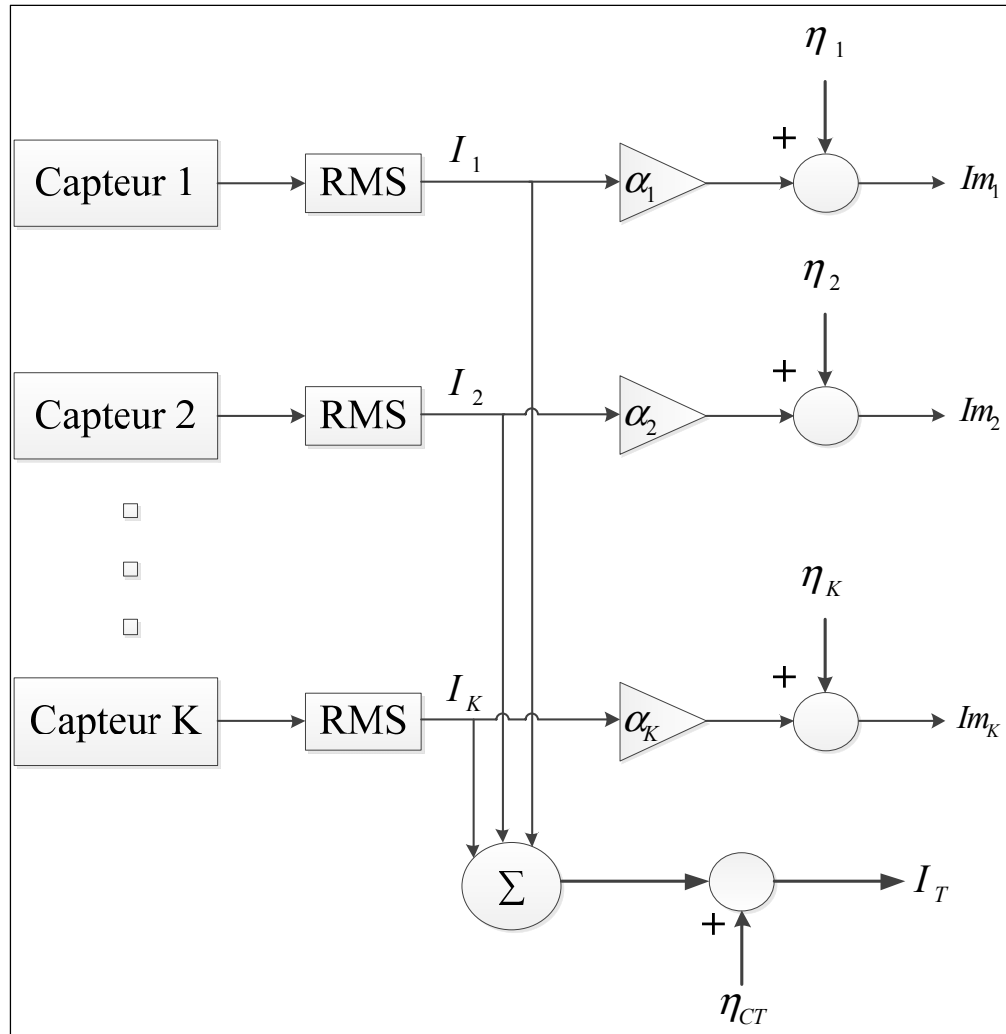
$\eta_1$

Capteur 1

RMS

$I_1$

$\alpha_1$

+

$Im_1$

$\eta_2$

Capteur 2

RMS

$I_2$

$\alpha_2$

+

$Im_2$

□

□

□

$\eta_K$

Capteur K

RMS

$I_K$

$\alpha_K$

+

$Im_K$

$\sum$

$I_T$

+

$\eta_{CT}$